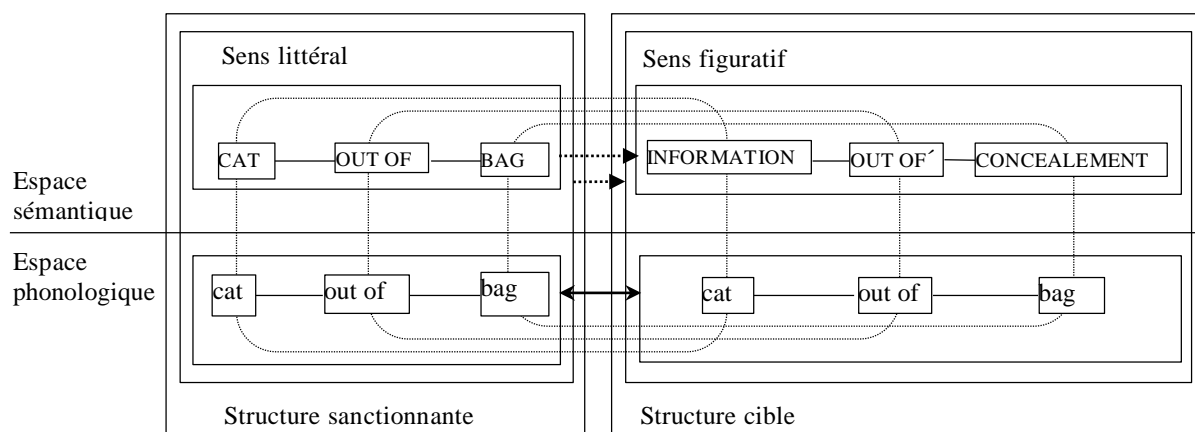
Sens littéral

Sens figuratif

Espace sémantique

CAT

OUT OF

BAG

INFORMATION

OUT OF´

CONCEALEMENT

Espace phonologique

cat

out of

bag

cat

out of

bag

Structure sanctionnante

Structure cible